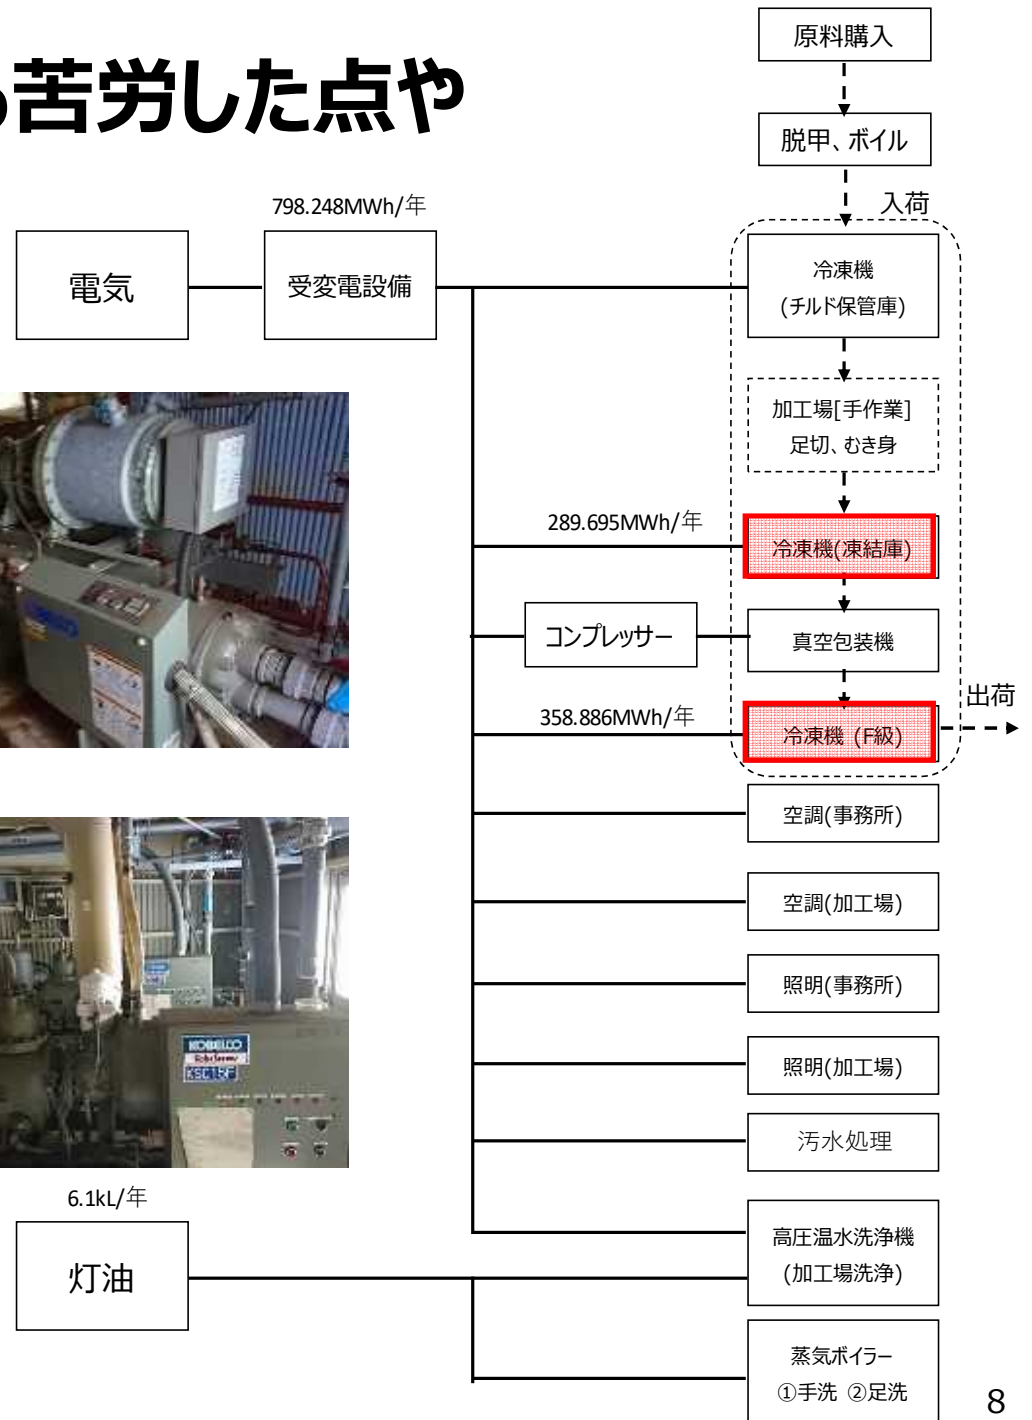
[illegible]苦労した点や

原料購入

脱甲、ボイル

入荷

798.248MWh/年

電気

受変電設備

冷凍機
(チルド保管庫)

加工場[手作業]
足切、むき身

289.695MWh/年

冷凍機(凍結庫)

コンプレッサー

真空包装機

出荷

358.886MWh/年

冷凍機 (F級)

空調(事務所)

空調(加工場)

照明(事務所)

照明(加工場)

汚水処理

KOBELCO
KSC15F

6.1kL/年

灯油

高圧温水洗浄機
(加工場洗浄)

蒸気ボイラー
①手洗 ②足洗

8